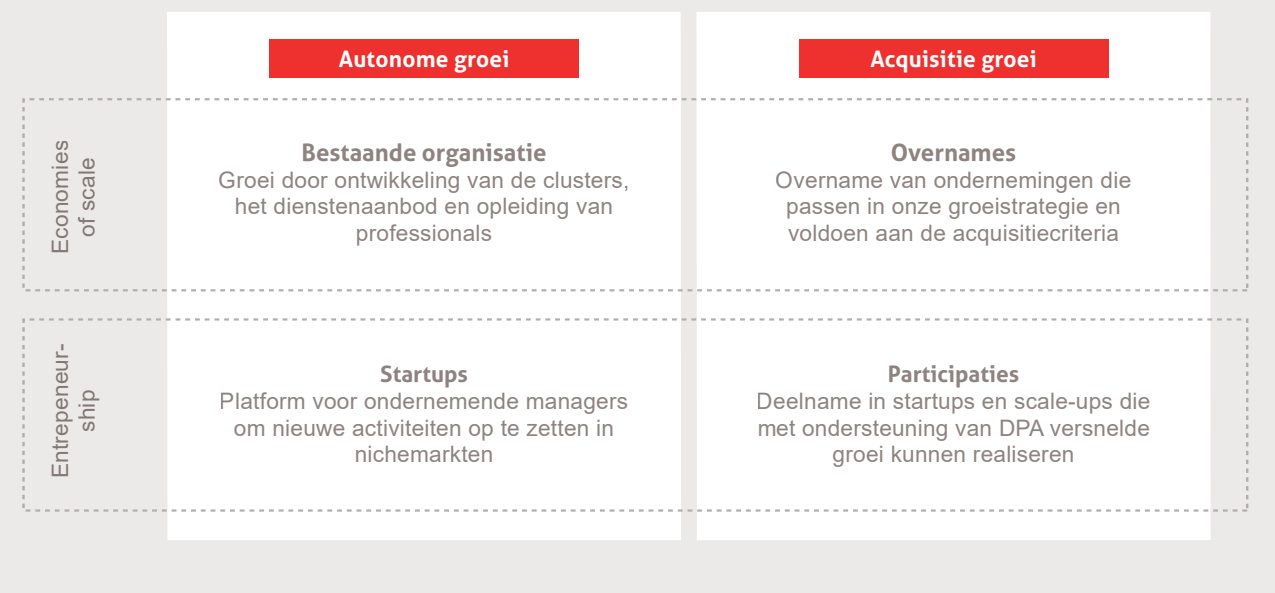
Autonome groei

Acquisitie groei

Economies of scale

Bestaande organisatie
Groei door ontwikkeling van de clusters, het dienstenaanbod en opleiding van professionals

Overnames
Overname van ondernemingen die passen in onze groeistrategie en voldoen aan de acquisitiecriteria

Entrepeneurship

Startups
Platform voor ondernemende managers om nieuwe activiteiten op te zetten in nichemarkten

Participaties
Deelname in startups en scale-ups die met ondersteuning van DPA versnelde groei kunnen realiseren